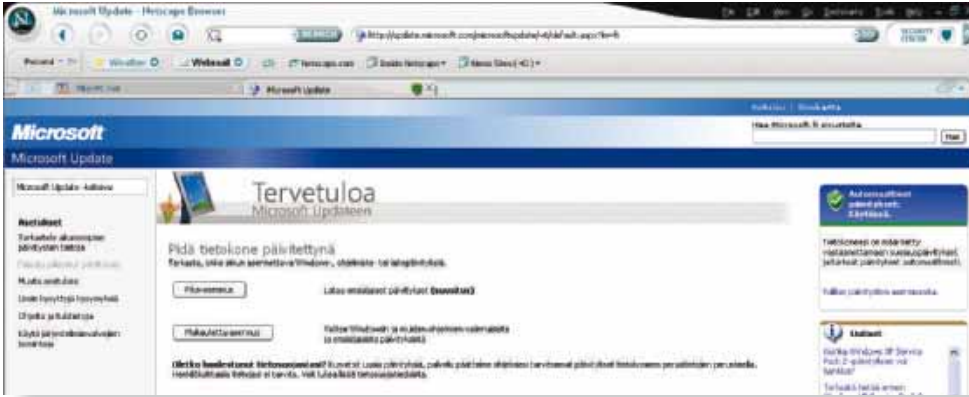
Microsoft Update - Netscape Browser

Microsoft

Microsoft Update

Hae Microsoft.fi-sivustolta

Hae

Microsoft Update -kotisivu

Tervetuloa

Microsoft Updateen

Pidä tietokone päivitettynä

Pikaasennus

Lataa ensisijaiset päivitykset (suositus)

Mukautettu asennus

Automaattiset päivitykset: Käytössä.

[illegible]